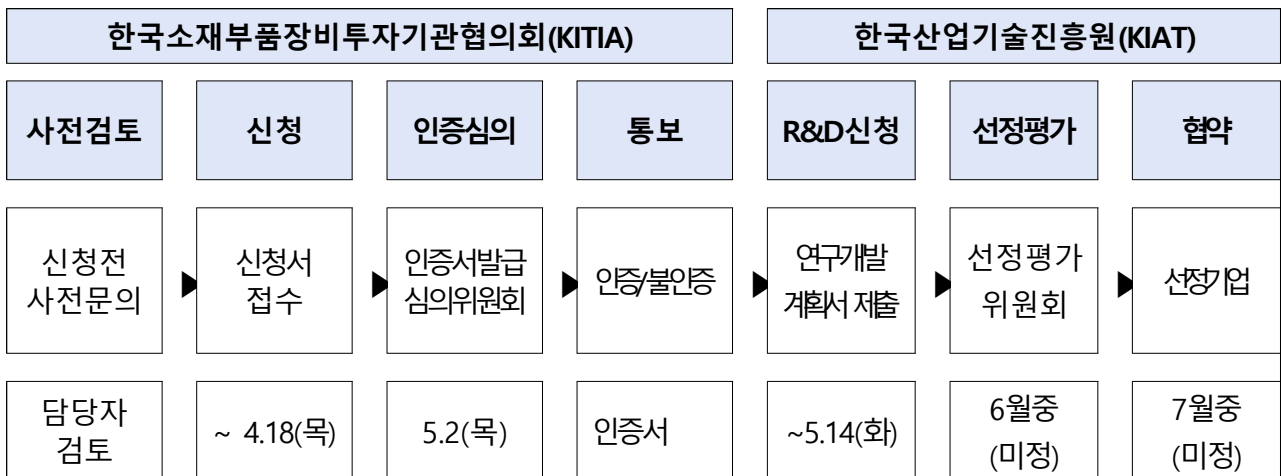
한국소재부품장비투자기관협의회(KITIA)

한국산업기술진흥원(KIAT)

| 사전검토 | 신청 | 인증심의 | 통보 | R&D신청 | 선정평가 | 협약 |
|---|---|---|---|---|---|---|
| 신청전 사전문의 | 신청서 접수 | 인증서발급 심의위원회 | 인증/불인증 | 연구개발 계획서 제출 | 선정평가 위원회 | 선정기업 |
| 담당자 검토 | ~ 4.18(목) | 5.2(목) | 인증서 | ~5.14(화) | 6월중 (미정) | 7월중 (미정) |